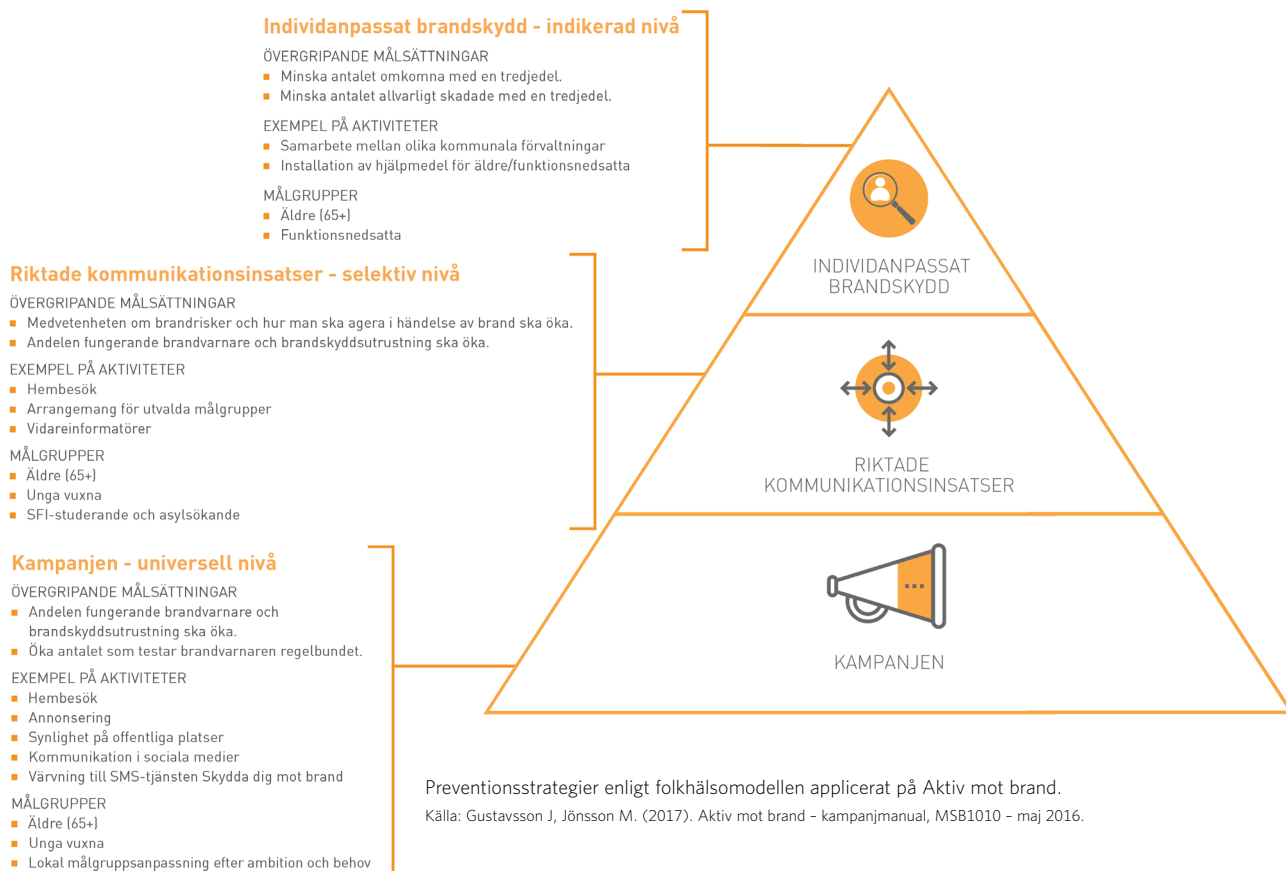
Individanpassat brandskydd - indikerad nivå

ÖVERGRIPANDE MÅLSÄTTNINGAR
- Minska antalet omkomna med en tredjedel.
- Minska antalet allvarligt skadade med en tredjedel.

EXEMPEL PÅ AKTIVITETER
- Samarbete mellan olika kommunala förvaltningar
- Installation av hjälpmedel för äldre/funktionsnedsatta

MÅLGRUPPER
- Äldre (65+)
- Funktionsnedsatta

Riktade kommunikationsinsatser - selektiv nivå

ÖVERGRIPANDE MÅLSÄTTNINGAR
- Medvetenheten om brandrisker och hur man ska agera i händelse av brand ska öka.
- Andelen fungerande brandvarnare och brandskyddsutrustning ska öka.

EXEMPEL PÅ AKTIVITETER
- Hembesök
- Arrangemang för utvalda målgrupper
- Vidareinformatörer

MÅLGRUPPER
- Äldre (65+)
- Unga vuxna
- SFI-studerande och asylsökande

Kampanjen - universell nivå

ÖVERGRIPANDE MÅLSÄTTNINGAR
- Andelen fungerande brandvarnare och brandskyddsutrustning ska öka.
- Öka antalet som testar brandvarnaren regelbundet.

EXEMPEL PÅ AKTIVITETER
- Hembesök
- Annonsering
- Synlighet på offentliga platser
- Kommunikation i sociala medier
- Värvning till SMS-tjänsten Skydda dig mot brand

MÅLGRUPPER
- Äldre (65+)
- Unga vuxna
- Lokal målgruppsanpassning efter ambition och behov

INDIVIDANPASSAT BRANDSKYDD

RIKTADE KOMMUNIKATIONSINSATSER

KAMPANJEN

Preventionsstrategier enligt folkhälsomodellen applicerat på Aktiv mot brand.
Källa: Gustavsson J, Jönsson M. (2017). Aktiv mot brand – kampanjmanual, MSB1010 – maj 2016.